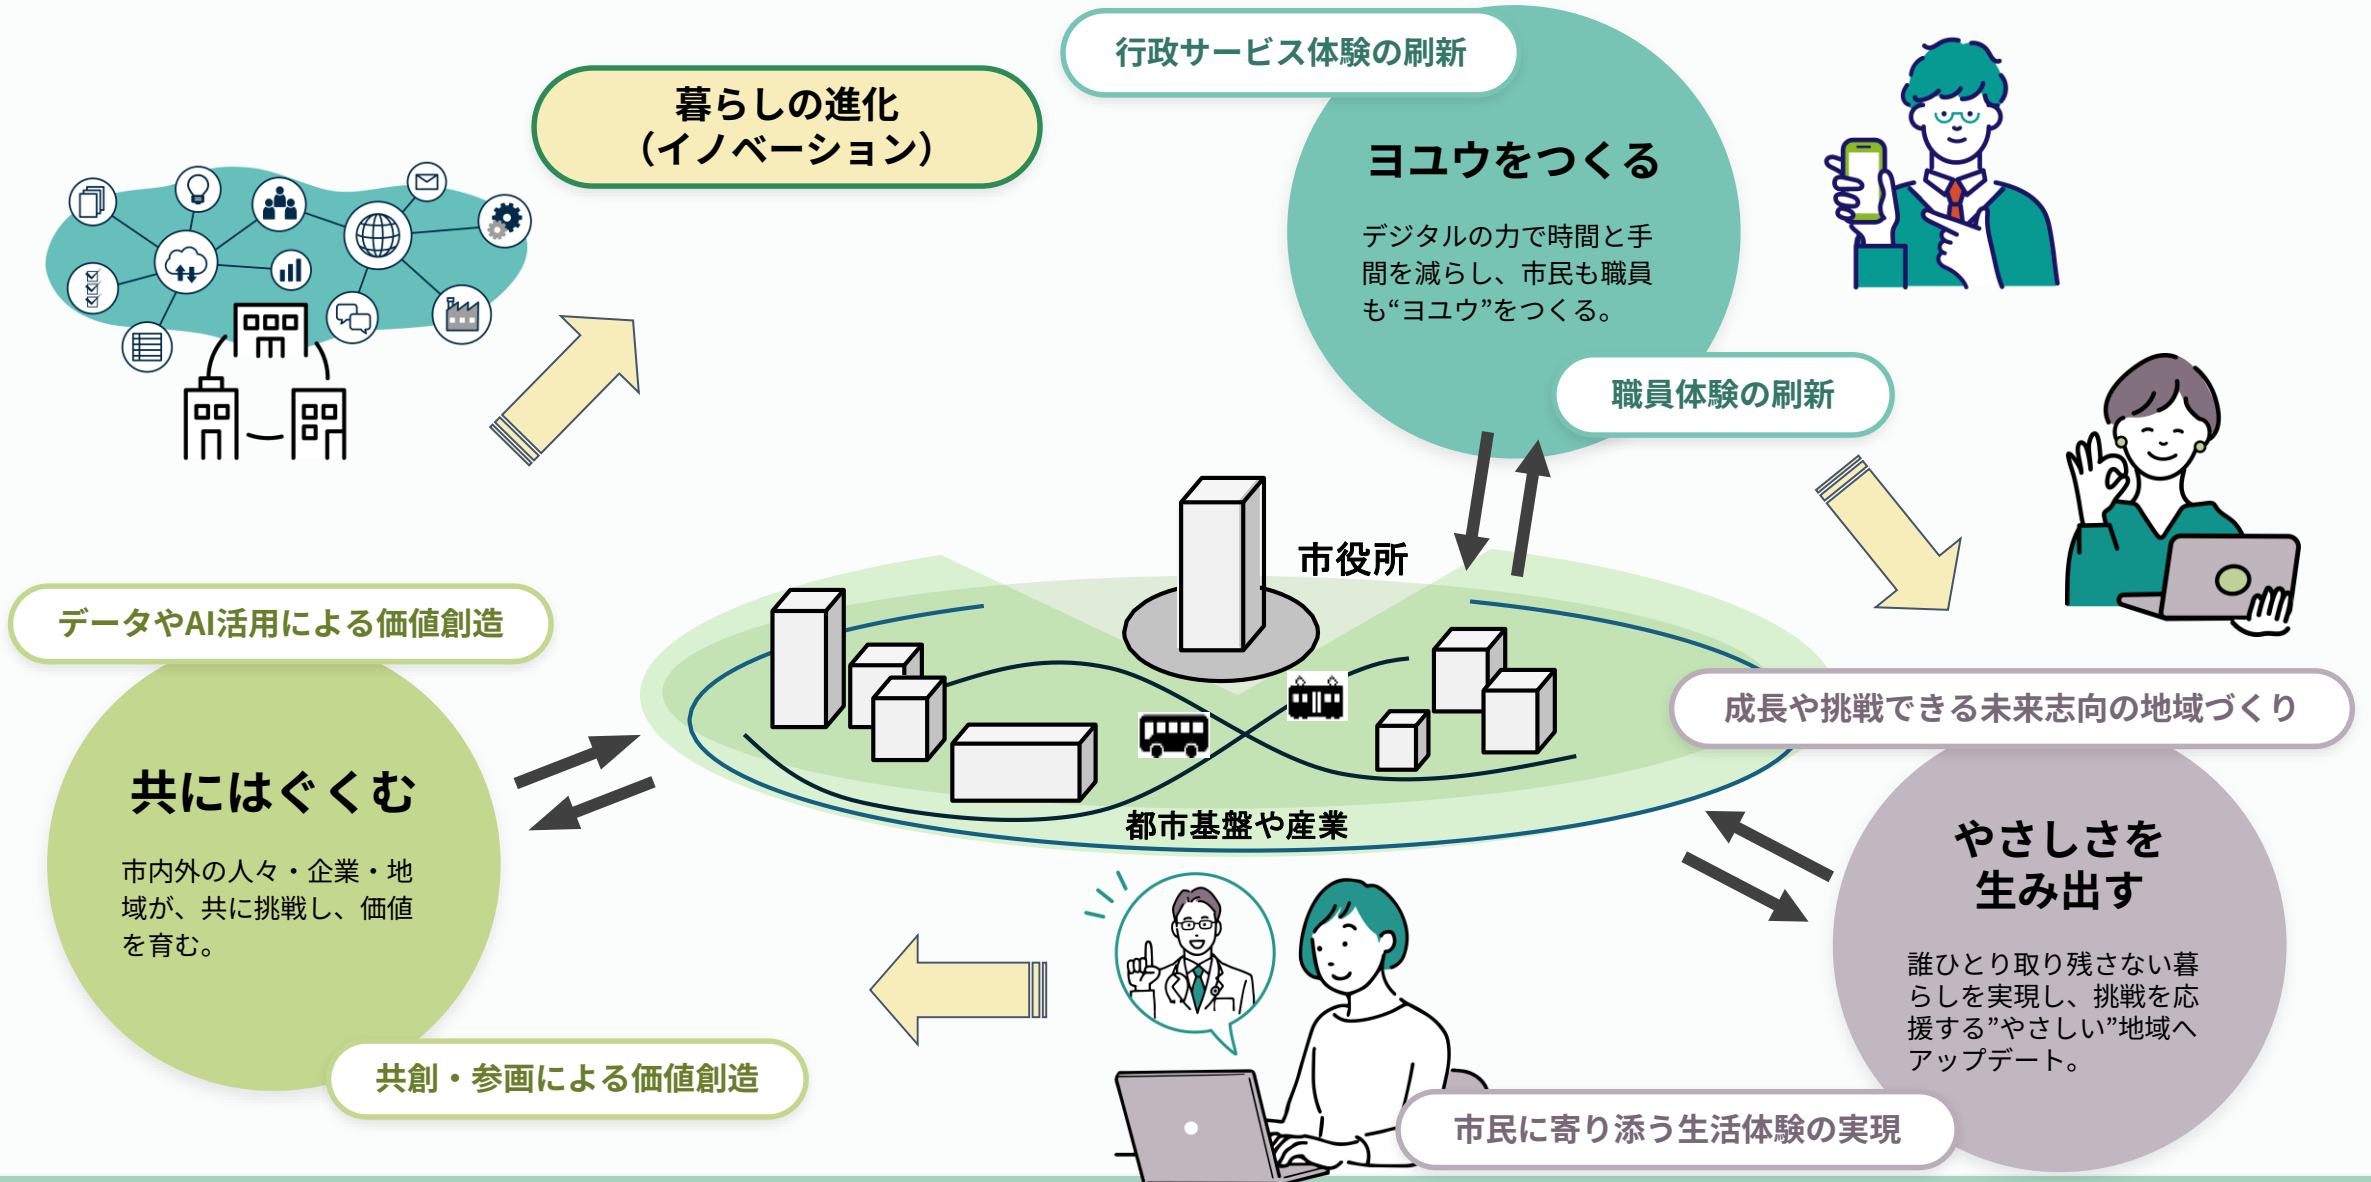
暮らしの進化
(イノベーション)

行政サービス体験の刷新

ヨユウをつくる

デジタルの力で時間と手間を減らし、市民も職員も“ヨユウ”をつくる。

職員体験の刷新

市役所

データやAI活用による価値創造

共にはぐくむ

市内外の人々・企業・地域が、共に挑戦し、価値を育む。

共創・参画による価値創造

都市基盤や産業

成長や挑戦できる未来志向の地域づくり

やさしさを
生み出す

誰ひとり取り残さない暮らしを実現し、挑戦を応援する”やさしい”地域へアップデート。

市民に寄り添う生活体験の実現